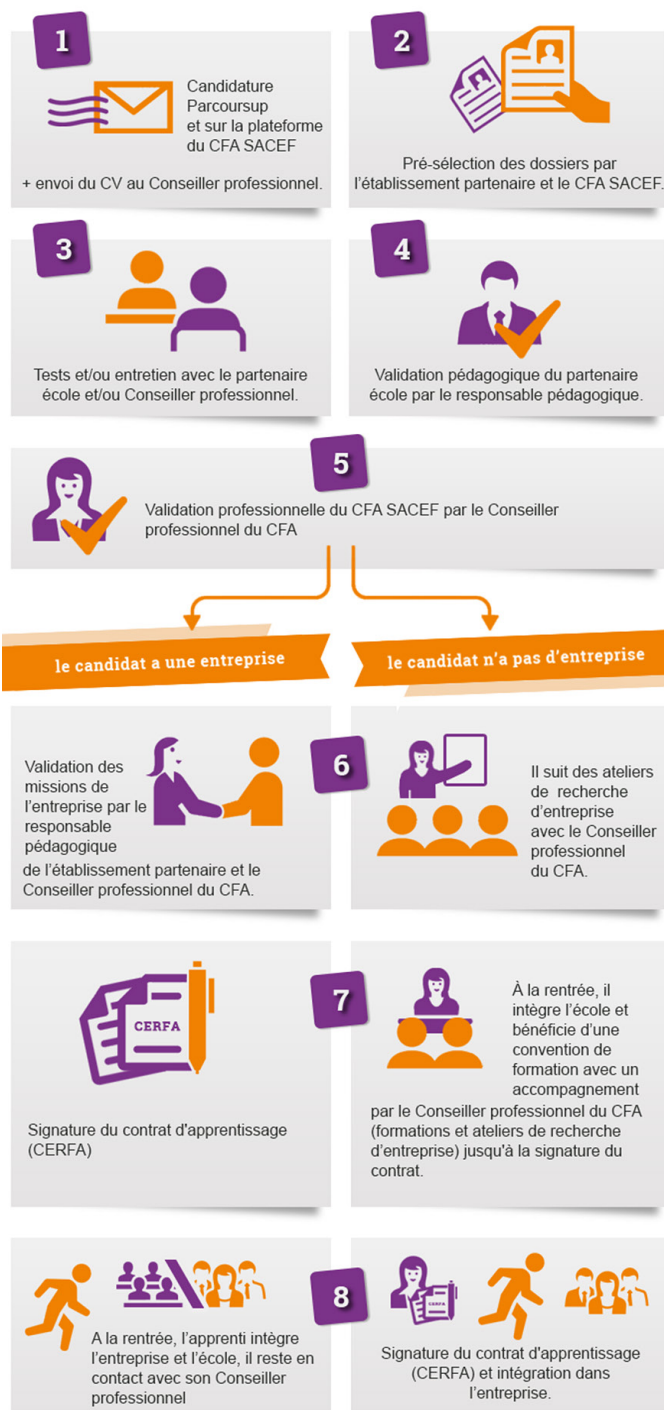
1

Candidature Parcoursup et sur la plateforme du CFA SACEF

+ envoi du CV au Conseiller professionnel.

2

Pré-sélection des dossiers par l'établissement partenaire et le CFA SACEF.

3

Tests et/ou entretien avec le partenaire école et/ou Conseiller professionnel.

4

Validation pédagogique du partenaire école par le responsable pédagogique.

5

Validation professionnelle du CFA SACEF par le Conseiller professionnel du CFA

le candidat a une entreprise

le candidat n'a pas d'entreprise

Validation des missions de l'entreprise par le responsable pédagogique de l'établissement partenaire et le Conseiller professionnel du CFA.

6

Il suit des ateliers de recherche d'entreprise avec le Conseiller professionnel du CFA.

CERFA

Signature du contrat d'apprentissage (CERFA)

7

À la rentrée, il intègre l'école et bénéficie d'une convention de formation avec un accompagnement par le Conseiller professionnel du CFA (formations et ateliers de recherche d'entreprise) jusqu'à la signature du contrat.

A la rentrée, l'apprenti intègre l'entreprise et l'école, il reste en contact avec son Conseiller professionnel

8

CERFA

Signature du contrat d'apprentissage (CERFA) et intégration dans l'entreprise.